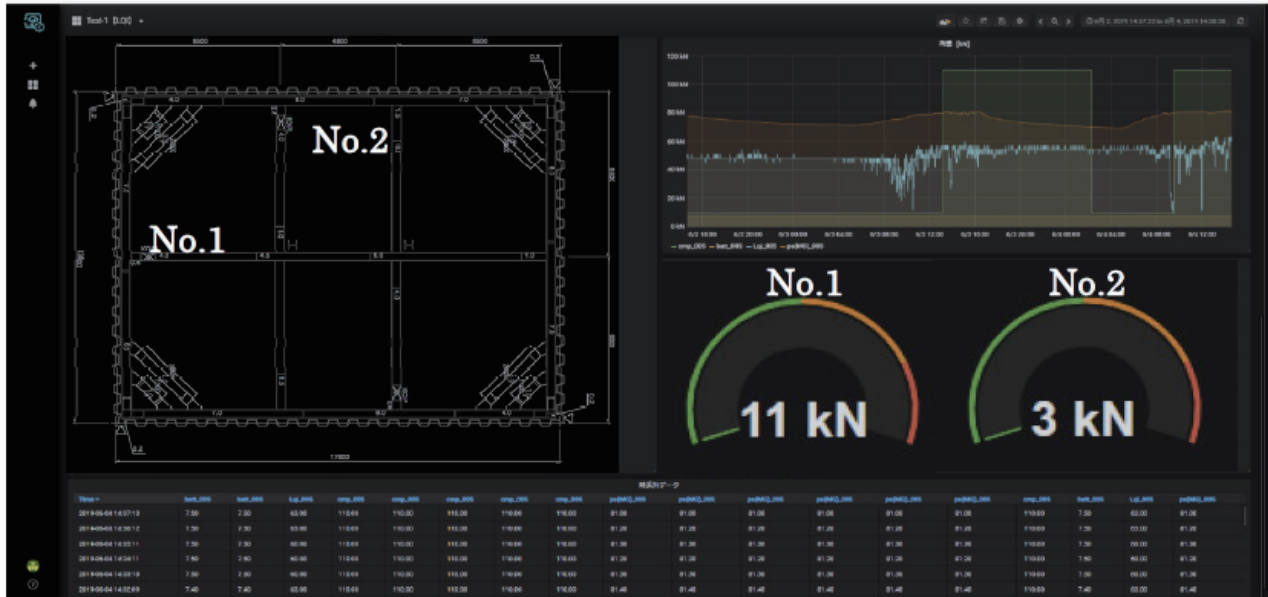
Test-1 [0.00]

6000
4800
6000

No.2

No.1

17000

荷重 [kN]

120 kN
100 kN
80 kN
60 kN
40 kN
20 kN
0 kN

No.1

11 kN

No.2

3 kN

時系列データ

| Time | batt_005 | batt_005 | Lqi_005 | cmp_005 | cmp_005 | cmp_005 | cmp_005 | cmp_005 |
|---|---|---|---|---|---|---|---|---|
| 2019-05-04 14:37:13 | 7.50 | 7.50 | 63.00 | 110.00 | 110.00 | 110.00 | 110.00 | 110.00 |
| 2019-05-04 14:36:12 | 7.50 | 7.50 | 63.00 | 110.00 | 110.00 | 110.00 | 110.00 | 110.00 |
| 2019-05-04 14:35:11 | 7.50 | 7.50 | 60.00 | 110.00 | 110.00 | 110.00 | 110.00 | 110.00 |
| 2019-05-04 14:34:11 | 7.50 | 7.50 | 60.00 | 110.00 | 110.00 | 110.00 | 110.00 | 110.00 |
| 2019-05-04 14:33:10 | 7.50 | 7.50 | 60.00 | 110.00 | 110.00 | 110.00 | 110.00 | 110.00 |
| 2019-05-04 14:32:09 | 7.40 | 7.40 | 63.00 | 110.00 | 110.00 | 110.00 | 110.00 | 110.00 |